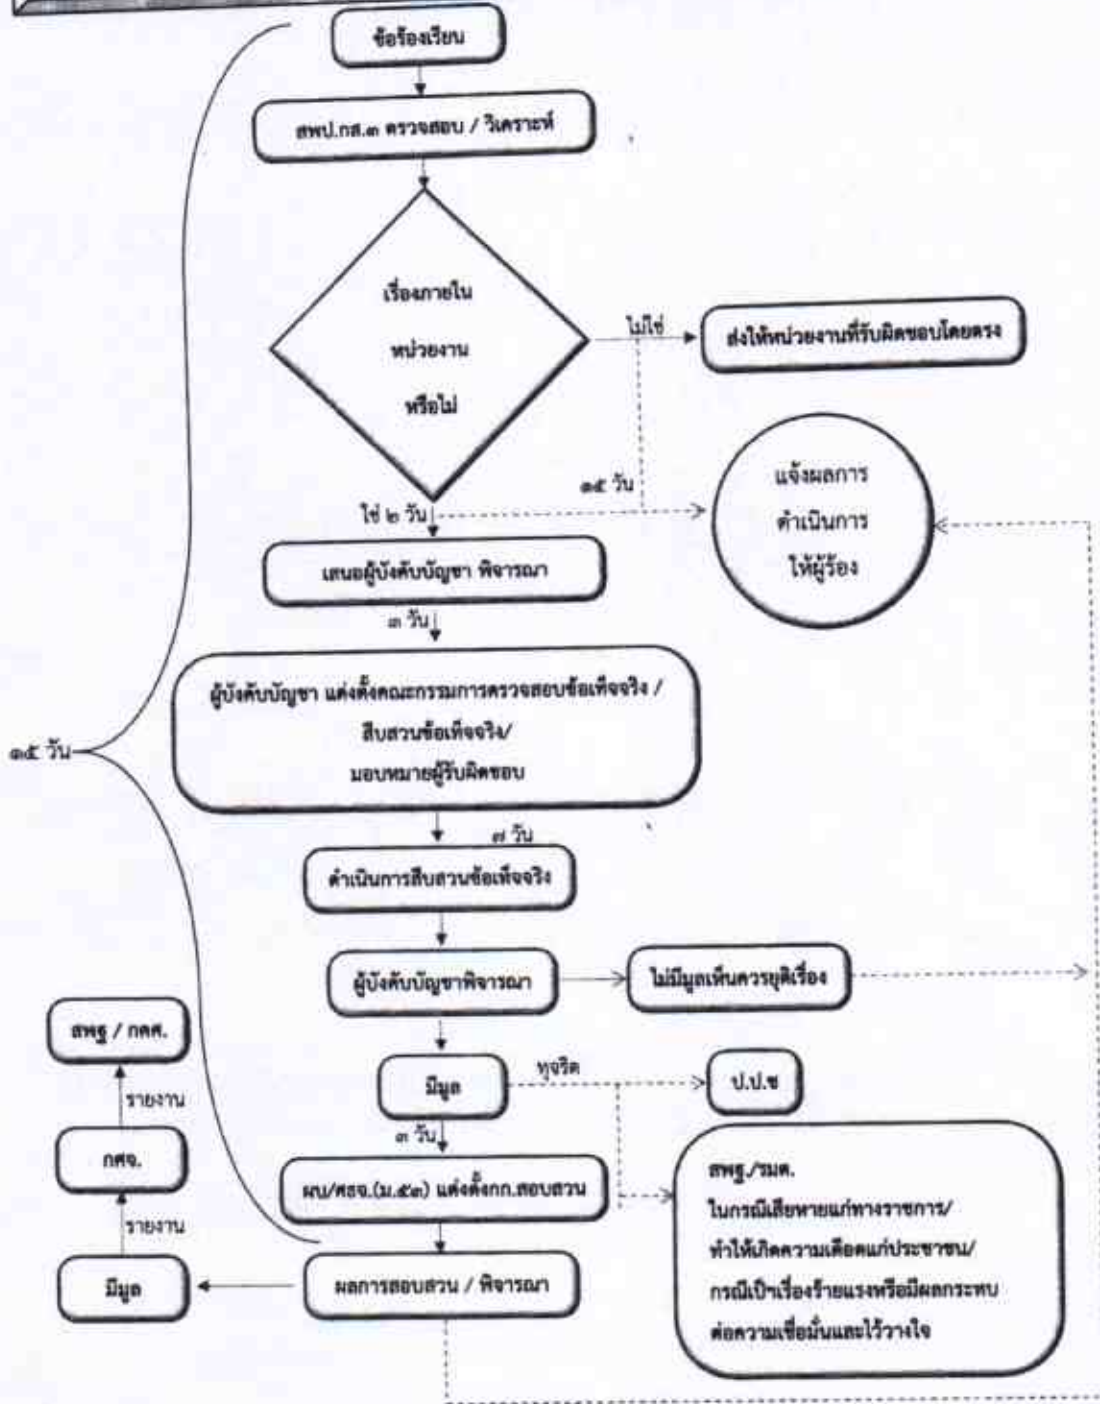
ข้อร้องเรียน

สพป.กส.๓ ตรวจสอบ / วิเคราะห์

เรื่องภายใน

หน่วยงาน

หรือไม่

ไม่ใช่

ส่งให้หน่วยงานที่รับผิดชอบโดยตรง

๑๕ วัน

แจ้งผลการ

ดำเนินการ

ให้ผู้ร้อง

ใช่ ๒ วัน

เสนอผู้บังคับบัญชา พิจารณา

๓ วัน

ผู้บังคับบัญชา แต่งตั้งคณะกรรมการตรวจสอบข้อเท็จจริง / สืบสวนข้อเท็จจริง/ มอบหมายผู้รับผิดชอบ

๑๕ วัน

๗ วัน

ดำเนินการสืบสวนข้อเท็จจริง

ผู้บังคับบัญชาพิจารณา

ไม่มีมูลเห็นควรยุติเรื่อง

สพฐ / กคศ.

รายงาน

มีมูล

ทุจริต

ป.ป.ช

๓ วัน

กศจ.

รายงาน

ผบ/ศธจ.(ม.๕๓) แต่งตั้งกก.สอบสวน

สพฐ./รมต.

ในกรณีเสียหายแก่ทางราชการ/

ทำให้เกิดความเดือดแก่ประชาชน/

กรณีเป็นเรื่องร้ายแรงหรือมีผลกระทบ

ต่อความเชื่อมั่นและไว้วางใจ

มีมูล

ผลการสอบสวน / พิจารณา